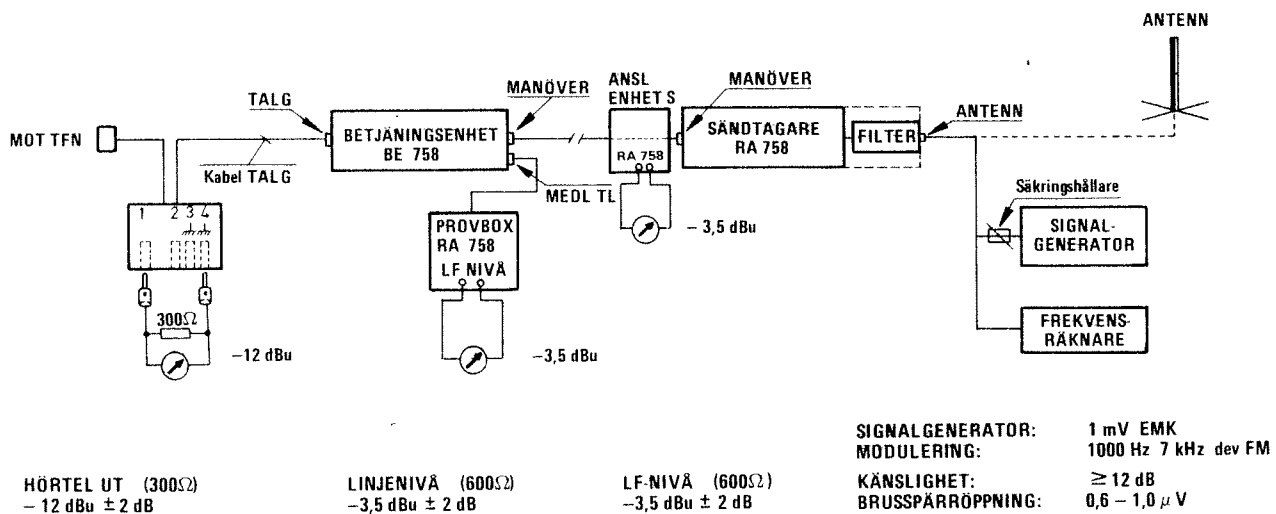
ANTENN

MOT TFN

TALG

Kabel TALG

BETJÄNINGSENHET
BE 758

MANÖVER

ANSL
ENHET S

RA 758

MANÖVER

SÄNDTAGARE
RA 758

FILTER

ANTENN

MEDL TL

1 2 3 4

PROVBOX
RA 758
LF NIVÅ

– 3,5 dBu

Säkringshållare

SIGNAL-
GENERATOR

FREKVENS-
RÄKNARE

$300\Omega$

–12 dBu

–3,5 dBu

SIGNALGENERATOR: 1 mV EMK
MODULERING: 1000 Hz 7 kHz dev FM

HÖRTEL UT $(300\Omega)$
– 12 dBu ± 2 dB

LINJENIVÅ $(600\Omega)$
–3,5 dBu ± 2 dB

LF-NIVÅ $(600\Omega)$
–3,5 dBu ± 2 dB

KÄNSLIGHET: $\geq 12$ dB
BRUSSPÄRRÖPPNING: $0,6 - 1,0\,\mu$ V